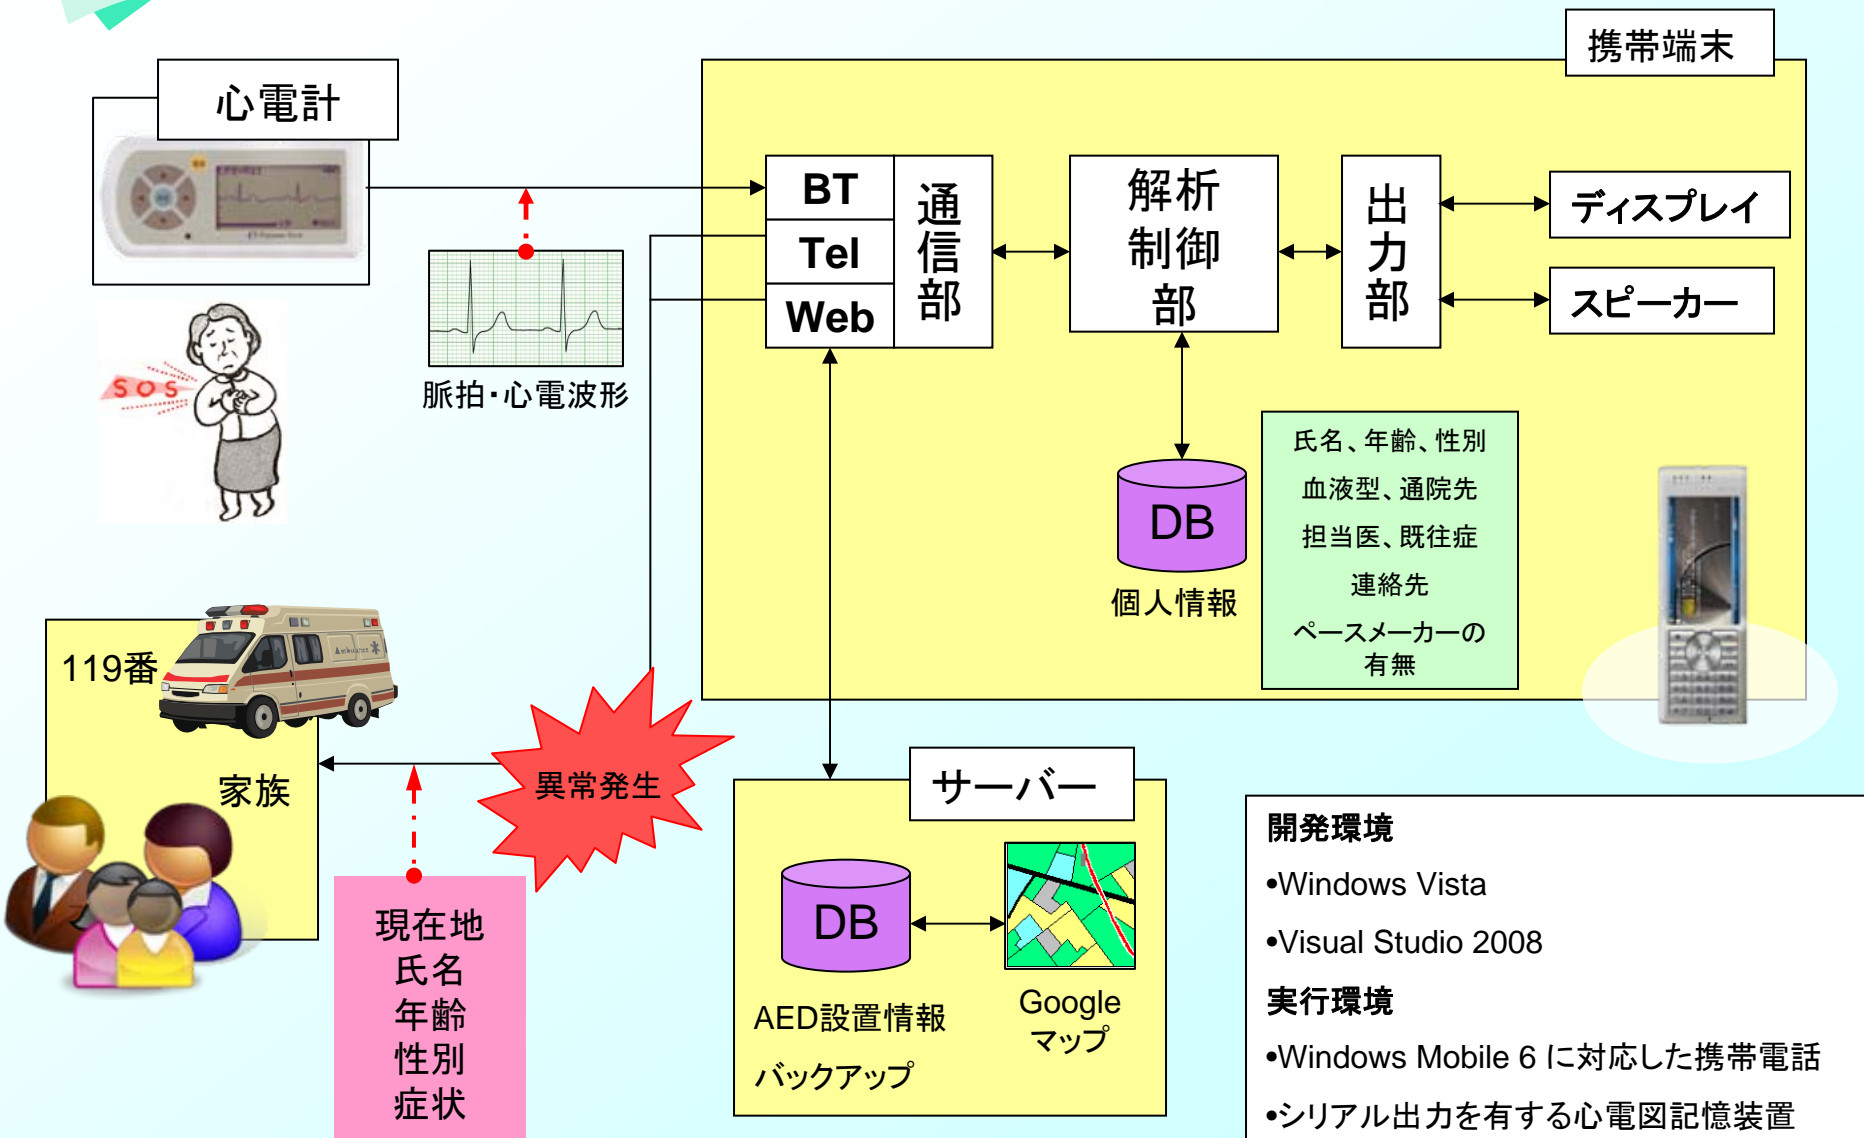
携帯端末

心電計

BT
Tel
Web

通信部

解析制御部

出力部

ディスプレイ

スピーカー

脈拍・心電波形

SOS

DB
個人情報

氏名、年齢、性別
血液型、通院先
担当医、既往症
連絡先
ペースメーカーの有無

119番

家族

異常発生

現在地
氏名
年齢
性別
症状

サーバー

DB

AED設置情報
バックアップ

Google
マップ

開発環境
•Windows Vista
•Visual Studio 2008
実行環境
•Windows Mobile 6 に対応した携帯電話
•シリアル出力を有する心電図記憶装置